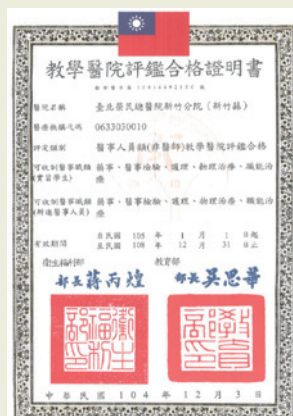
教學醫院評鑑合格證明書

證書字號 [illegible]

醫院名稱 臺北榮民總醫院新竹分院（新竹縣）

醫療機構代碼 0633030010

評定類別 醫事人員類(非醫師)教學醫院評鑑合格

可收訓醫事職類(實習學生) 藥事、醫事檢驗、護理、物理治療、職能治療

可收訓醫事職類(新進醫事人員) 藥事、醫事檢驗、護理、物理治療、職能治療

有效期間 自民國 105 年 1 月 1 日起
至民國 108 年 12 月 31 日止

衛生福利部 部長蔣丙煌　教育部 部長吳思華

中 華 民 國 104 年 12 月 3 日